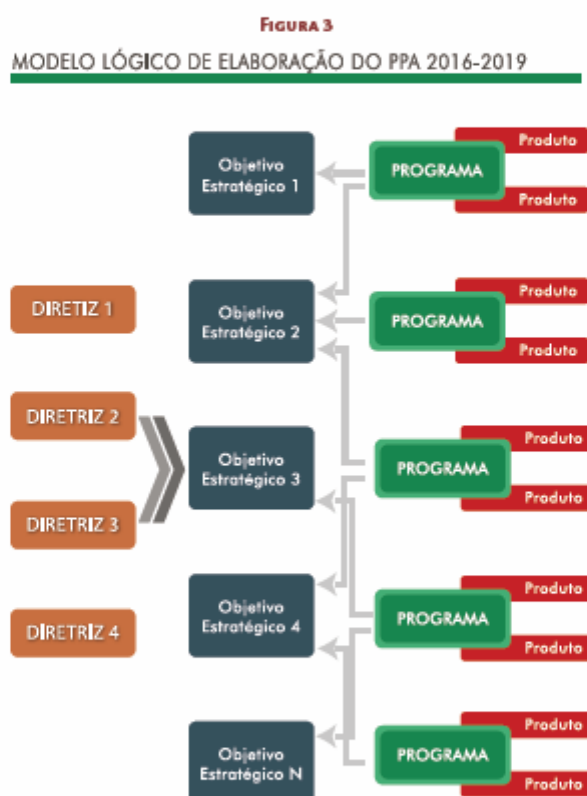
FIGURA 3

MODELO LÓGICO DE ELABORAÇÃO DO PPA 2016-2019

Objetivo Estratégico 1

PROGRAMA

Produto

Produto

DIRETIZ 1

Objetivo Estratégico 2

PROGRAMA

Produto

Produto

DIRETRIZ 2

Objetivo Estratégico 3

PROGRAMA

Produto

Produto

DIRETRIZ 3

DIRETRIZ 4

Objetivo Estratégico 4

PROGRAMA

Produto

Produto

Objetivo Estratégico N

PROGRAMA

Produto

Produto